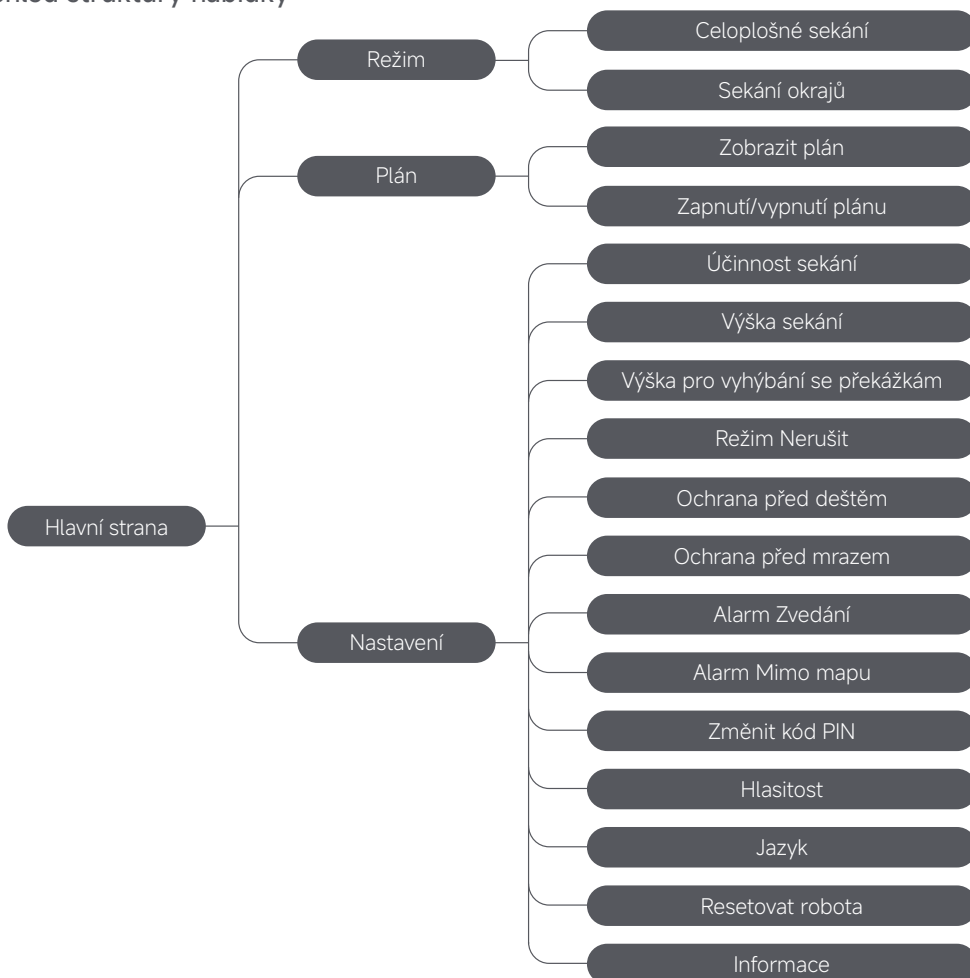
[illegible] struktury nabídky

Hlavní strana

Režim

Celoplošné sekání

Sekání okrajů

Plán

Zobrazit plán

Zapnutí/vypnutí plánu

Nastavení

Účinnost sekání

Výška sekání

Výška pro vyhýbání se překážkám

Režim Nerušit

Ochrana před deštěm

Ochrana před mrazem

Alarm Zvedání

Alarm Mimo mapu

Změnit kód PIN

Hlasitost

Jazyk

Resetovat robota

Informace